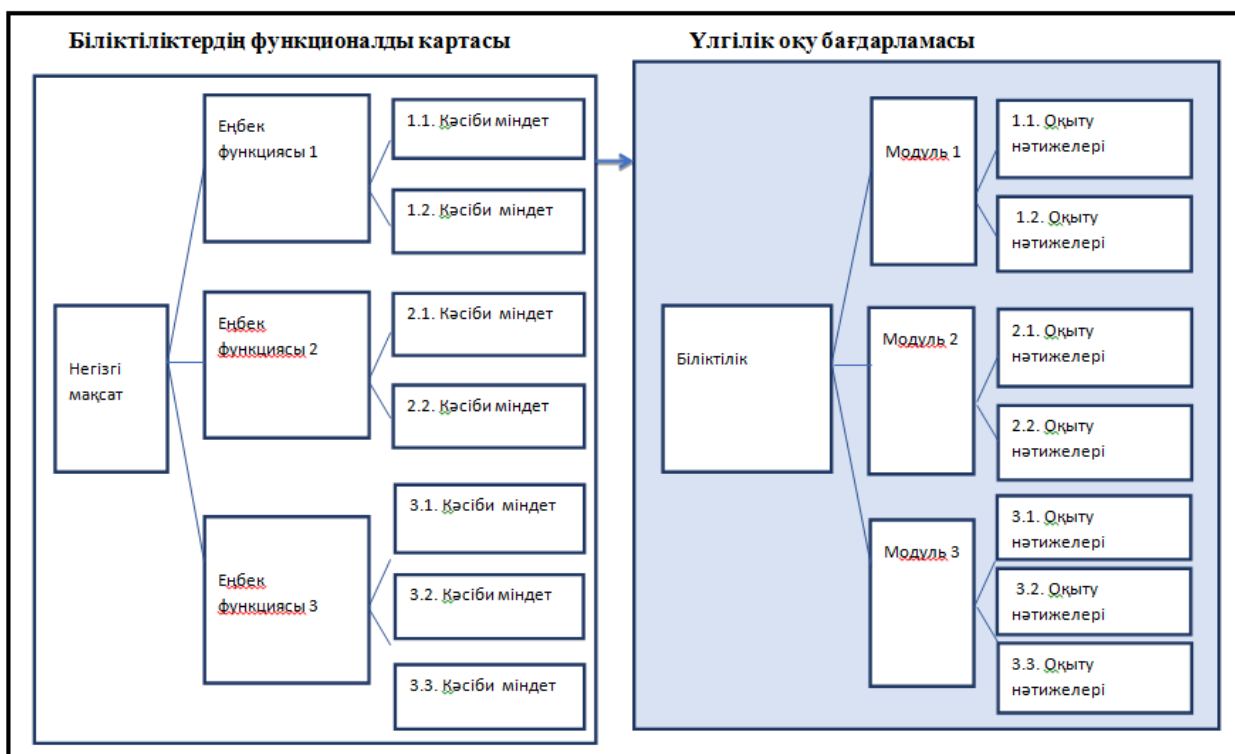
Біліктіліктердің функционалды картасы

Үлгілік оқу бағдарламасы

Негізгі мақсат

Еңбек функциясы 1

1.1. Кәсіби міндет

1.2. Кәсіби міндет

Еңбек функциясы 2

2.1. Кәсіби міндет

2.2. Кәсіби міндет

Еңбек функциясы 3

3.1. Кәсіби міндет

3.2. Кәсіби міндет

3.3. Кәсіби міндет

Біліктілік

Модуль 1

1.1. Оқыту нәтижелері

1.2. Оқыту нәтижелері

Модуль 2

2.1. Оқыту нәтижелері

2.2. Оқыту нәтижелері

Модуль 3

3.1. Оқыту нәтижелері

3.2. Оқыту нәтижелері

3.3. Оқыту нәтижелері